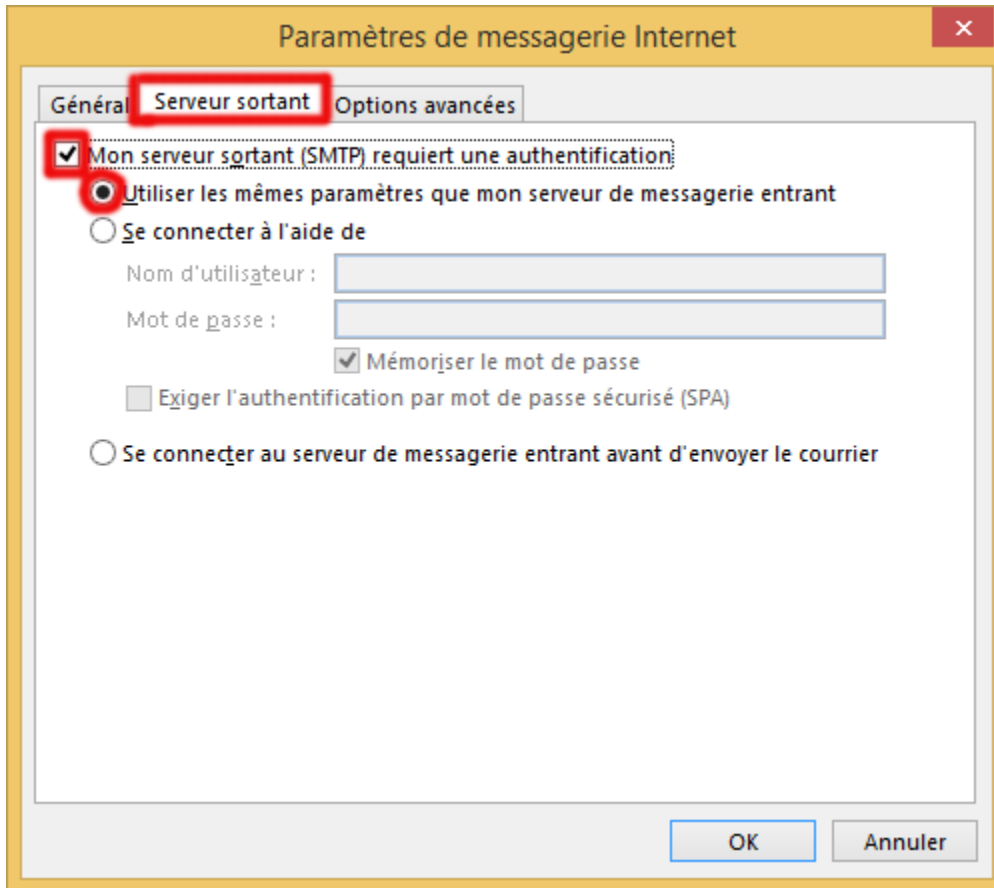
Paramètres de messagerie Internet

×

Général

Serveur sortant

Options avancées

Mon serveur sortant (SMTP) requiert une authentification

Utiliser les mêmes paramètres que mon serveur de messagerie entrant

Se connecter à l'aide de

Nom d'utilisateur :

Mot de passe :

Mémoriser le mot de passe

Exiger l'authentification par mot de passe sécurisé (SPA)

Se connecter au serveur de messagerie entrant avant d'envoyer le courrier

OK

Annuler